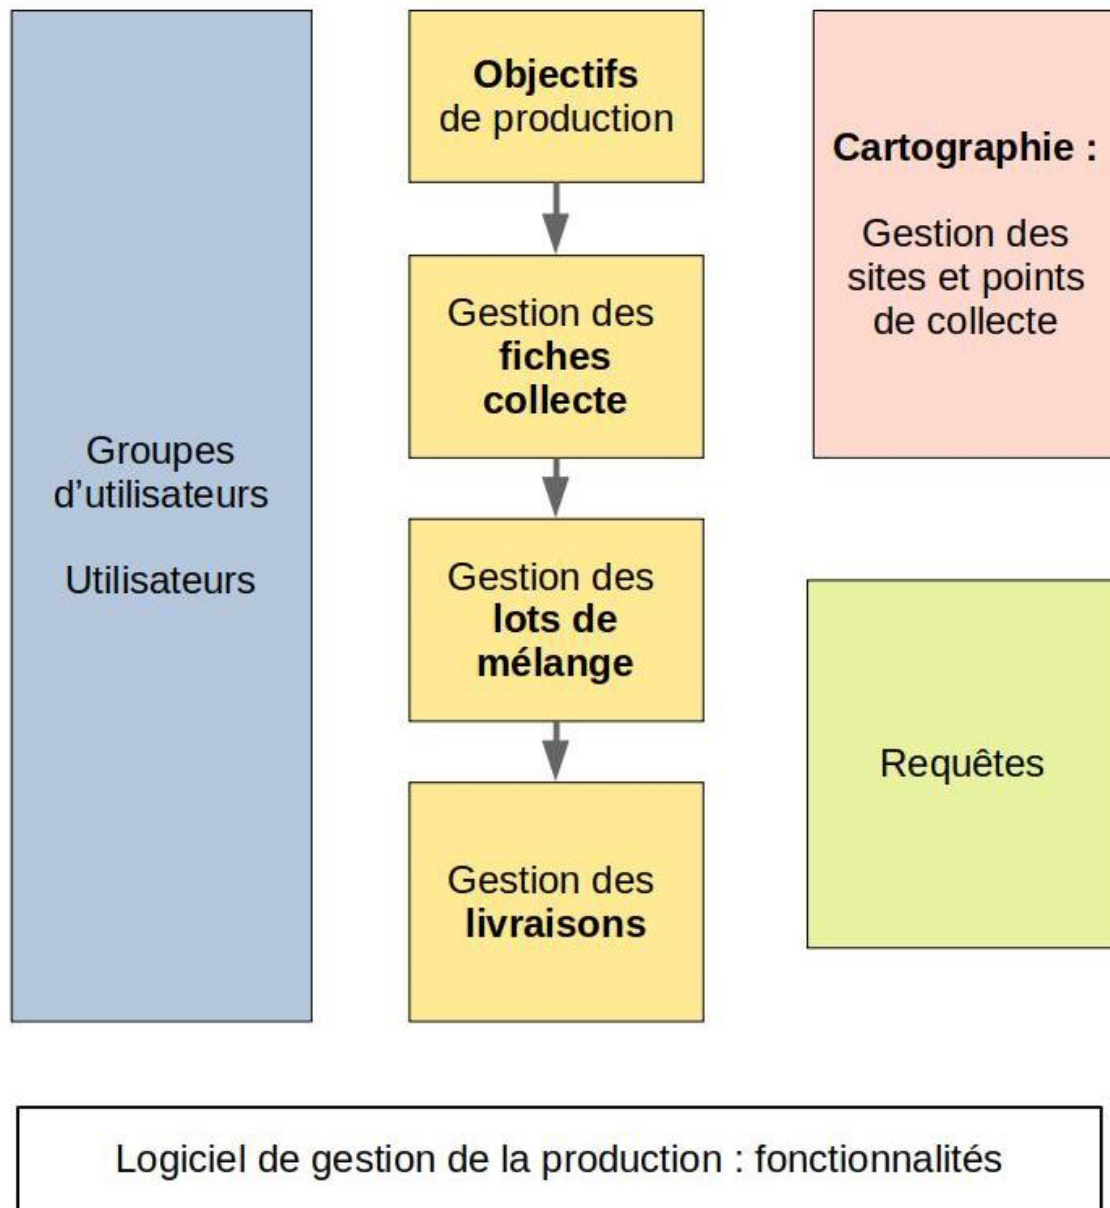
Groupes d’utilisateurs

Utilisateurs

**Objectifs** de production

Gestion des **fiches collecte**

Gestion des **lots de mélange**

Gestion des **livraisons**

**Cartographie :**

Gestion des sites et points de collecte

Requêtes

Logiciel de gestion de la production : fonctionnalités